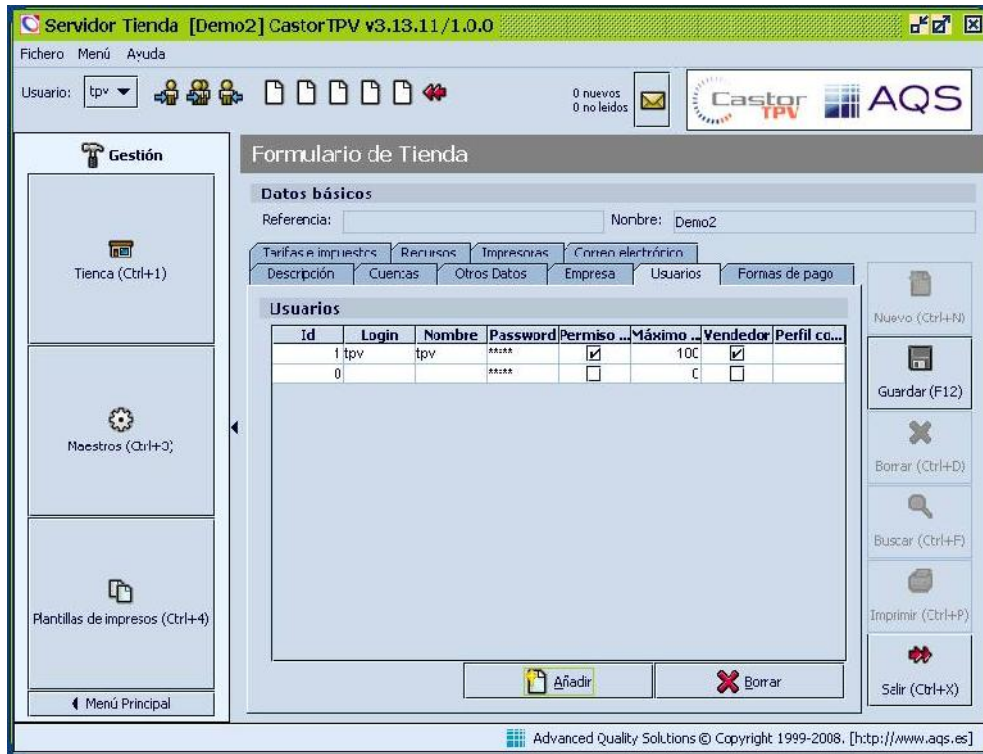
Servidor Tienda [Demo2] CastorTPV v3.13.11/1.0.0

Fichero Menú Ayuda

Usuario: tpv

0 nuevos
0 no leidos

Castor TPV AQS

Gestión

Tienca (Ctrl+1)

Maestros (Ctrl+3)

Plantillas de impresos (Ctrl+4)

◄ Menú Principal

Formulario de Tienda

Datos básicos

Referencia:

Nombre: Demo2

Tarifas e impuestos | Recursos | Impresoras | Correo electrónico

Descripción | Cuentas | Otros Datos | Empresa | Usuarios | Formas de pago

Usuarios

| Id | Login | Nombre | Password | Permiso ... | Máximo ... | Vendedor | Perfil co... |
|---|---|---|---|---|---|---|---|
| 1 | tpv | tpv | \*\*\*\*\* | ☑ | 100 | ☑ | |
| 0 | | | \*\*\*\*\* | ☐ | 0 | ☐ | |

Añadir

Borrar

Nuevo (Ctrl+N)

Guardar (F12)

Borrar (Ctrl+D)

Buscar (Ctrl+F)

Imprimir (Ctrl+P)

Salir (Ctrl+X)

Advanced Quality Solutions © Copyright 1999-2008. [http://www.aqs.es]